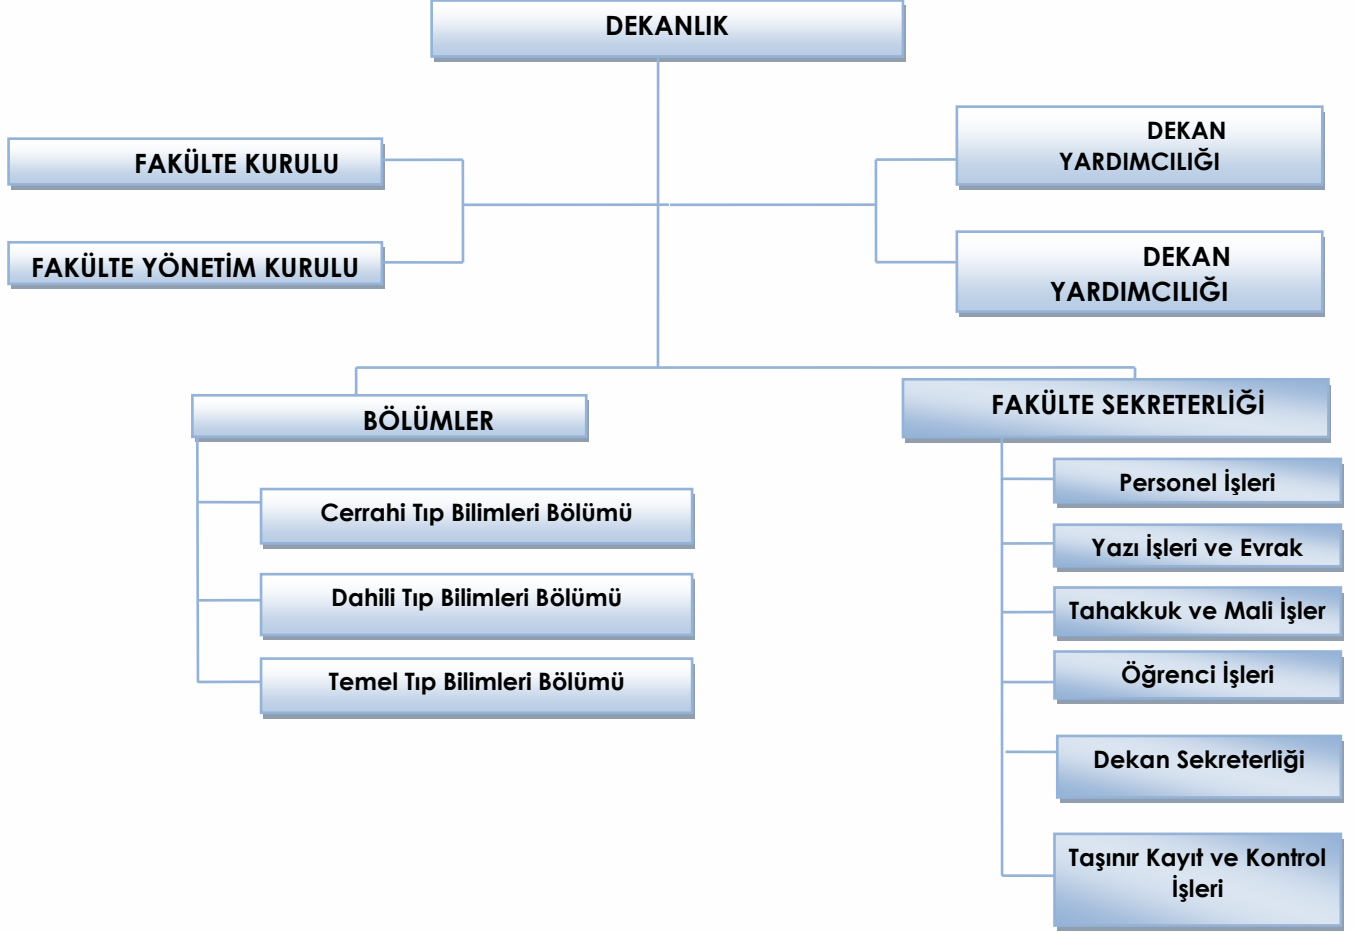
DEKANLIK

FAKÜLTE KURULU

FAKÜLTE YÖNETİM KURULU

DEKAN YARDIMCILIĞI

DEKAN YARDIMCILIĞI

BÖLÜMLER

Cerrahi Tıp Bilimleri Bölümü

Dahili Tıp Bilimleri Bölümü

Temel Tıp Bilimleri Bölümü

FAKÜLTE SEKRETERLİĞİ

Personel İşleri

Yazı İşleri ve Evrak

Tahakkuk ve Mali İşler

Öğrenci İşleri

Dekan Sekreterliği

Taşınır Kayıt ve Kontrol İşleri